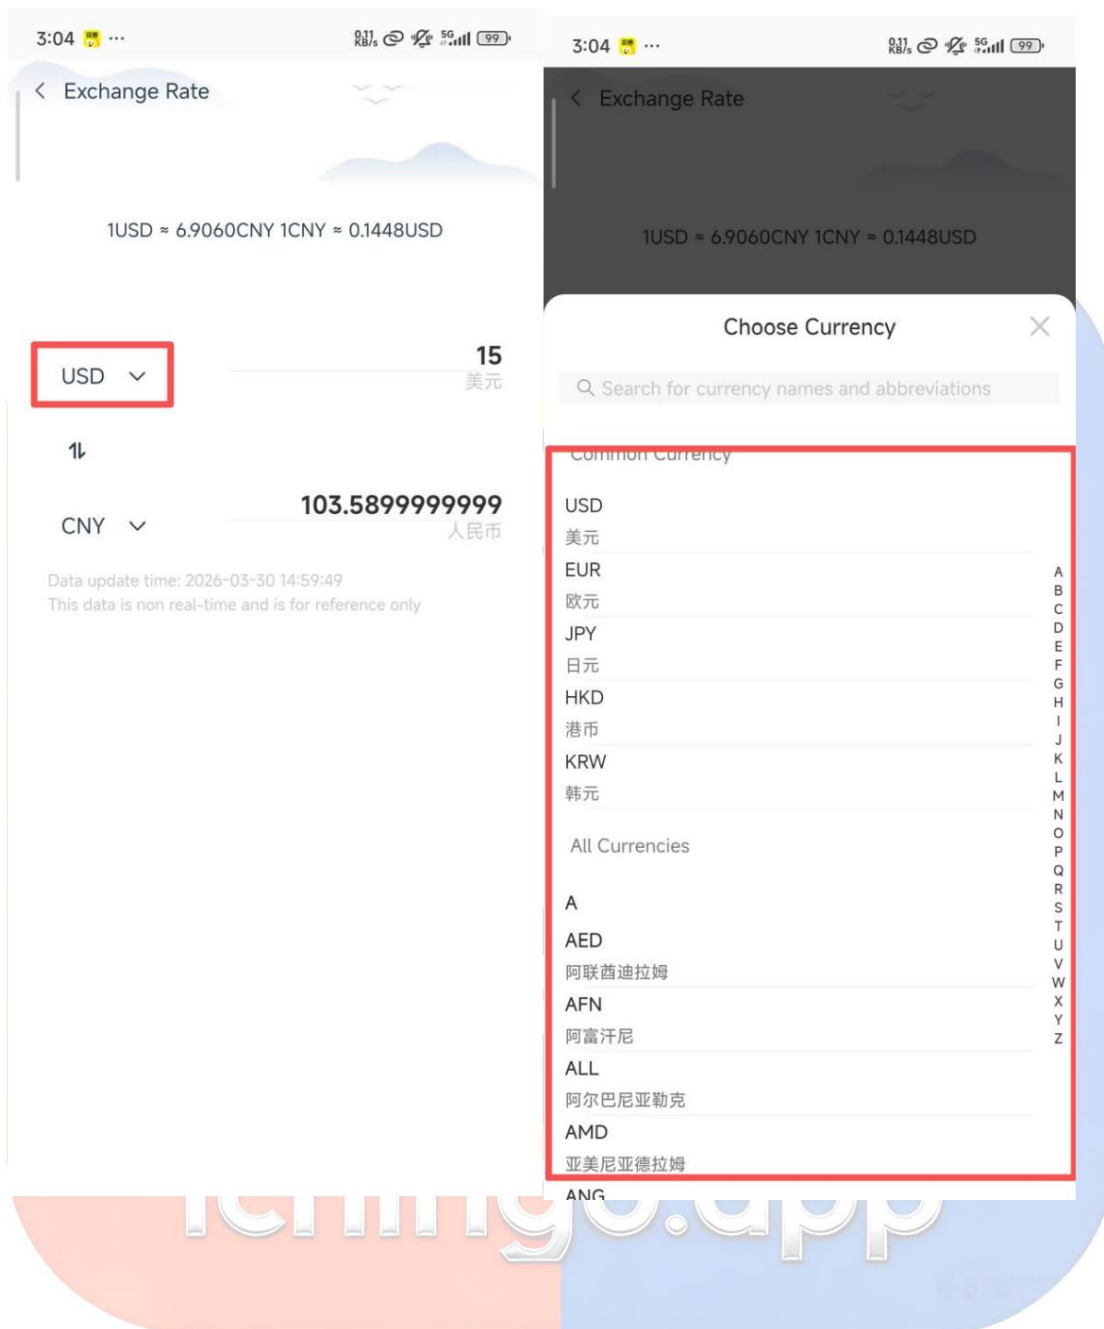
3:04 ···

0.11 KB/s 5G 99

< Exchange Rate

1USD ≈ 6.9060CNY 1CNY ≈ 0.1448USD

USD

15
美元

CNY

103.5899999999
人民币

Data update time: 2026-03-30 14:59:49
This data is non real-time and is for reference only

3:04 ···

0.11 KB/s 5G 99

< Exchange Rate

1USD ≈ 6.9060CNY 1CNY ≈ 0.1448USD

Choose Currency

Search for currency names and abbreviations

Common Currency

USD
美元
EUR
欧元
JPY
日元
HKD
港币
KRW
韩元

All Currencies

A
AED
阿联酋迪拉姆
AFN
阿富汗尼
ALL
阿尔巴尼亚勒克
AMD
亚美尼亚德拉姆
ANG

A B C D E F G H I J K L M N O P Q R S T U V W X Y Z

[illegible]go.app